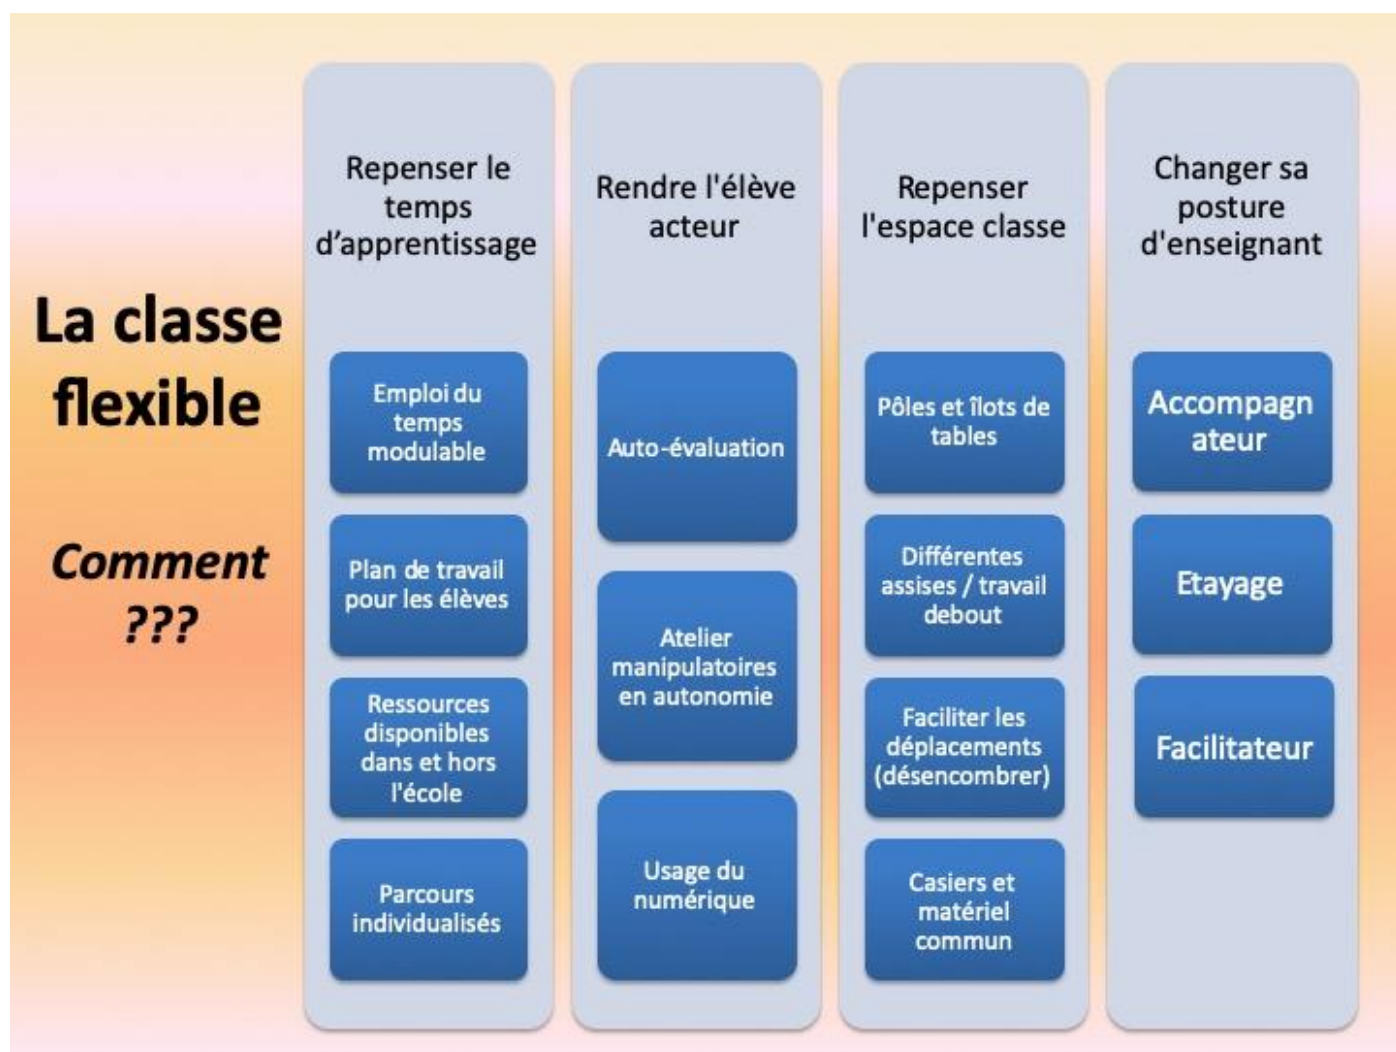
La classe flexible

Comment ???

Repenser le temps d'apprentissage

Emploi du temps modulable

Plan de travail pour les élèves

Ressources disponibles dans et hors l'école

Parcours individualisés

Rendre l'élève acteur

Auto-évaluation

Atelier manipulatoires en autonomie

Usage du numérique

Repenser l'espace classe

Pôles et îlots de tables

Différentes assises / travail debout

Faciliter les déplacements (désencombrer)

Casiers et matériel commun

Changer sa posture d'enseignant

Accompagnateur

Etayage

Facilitateur